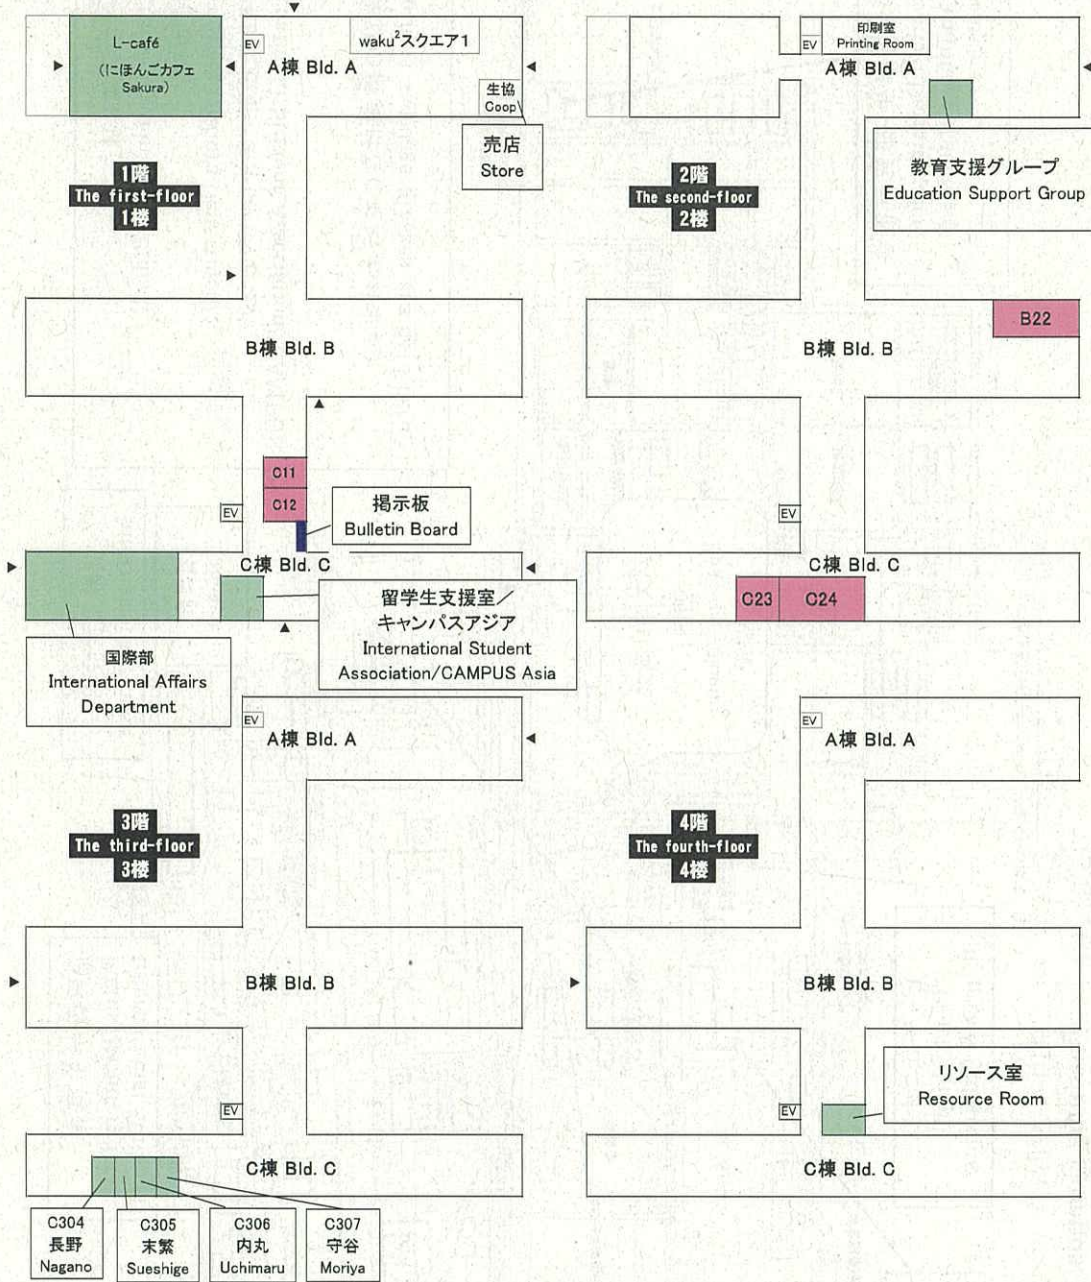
L-café
(にほんごカフェ Sakura)

EV

waku$^2$スクエア1

A棟 Bld. A

生協 Coop

売店
Store

1階
The first-floor
1楼

B棟 Bld. B

C11
C12

掲示板
Bulletin Board

EV

C棟 Bld. C

留学生支援室/
キャンパスアジア
International Student Association/CAMPUS Asia

国際部
International Affairs Department

印刷室
Printing Room

EV

A棟 Bld. A

教育支援グループ
Education Support Group

2階
The second-floor
2楼

B22

B棟 Bld. B

EV

C棟 Bld. C

C23
C24

EV

A棟 Bld. A

3階
The third-floor
3楼

B棟 Bld. B

EV

C棟 Bld. C

C304
長野
Nagano

C305
末繁
Sueshige

C306
内丸
Uchimaru

C307
守谷
Moriya

EV

A棟 Bld. A

4階
The fourth-floor
4楼

B棟 Bld. B

リソース室
Resource Room

EV

C棟 Bld. C